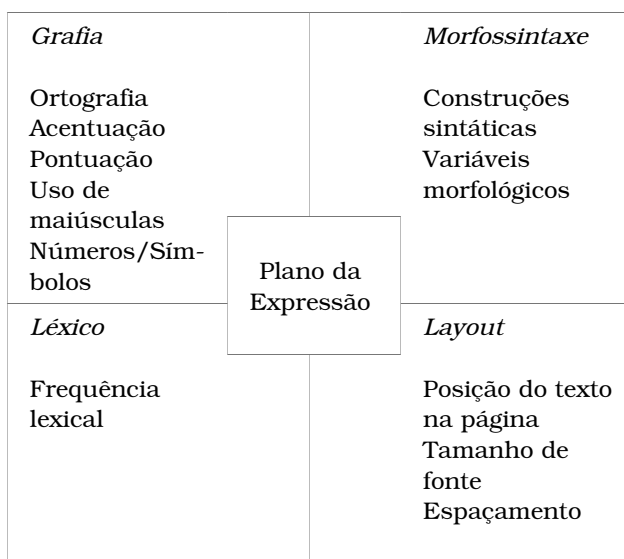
*Grafia*

Ortografia
Acentuação
Pontuação
Uso de maiúsculas
Números/Símbolos

*Morfossintaxe*

Construções sintáticas
Variáveis morfológicos

Plano da Expressão

*Léxico*

Frequência lexical

*Layout*

Posição do texto na página
Tamanho de fonte
Espaçamento